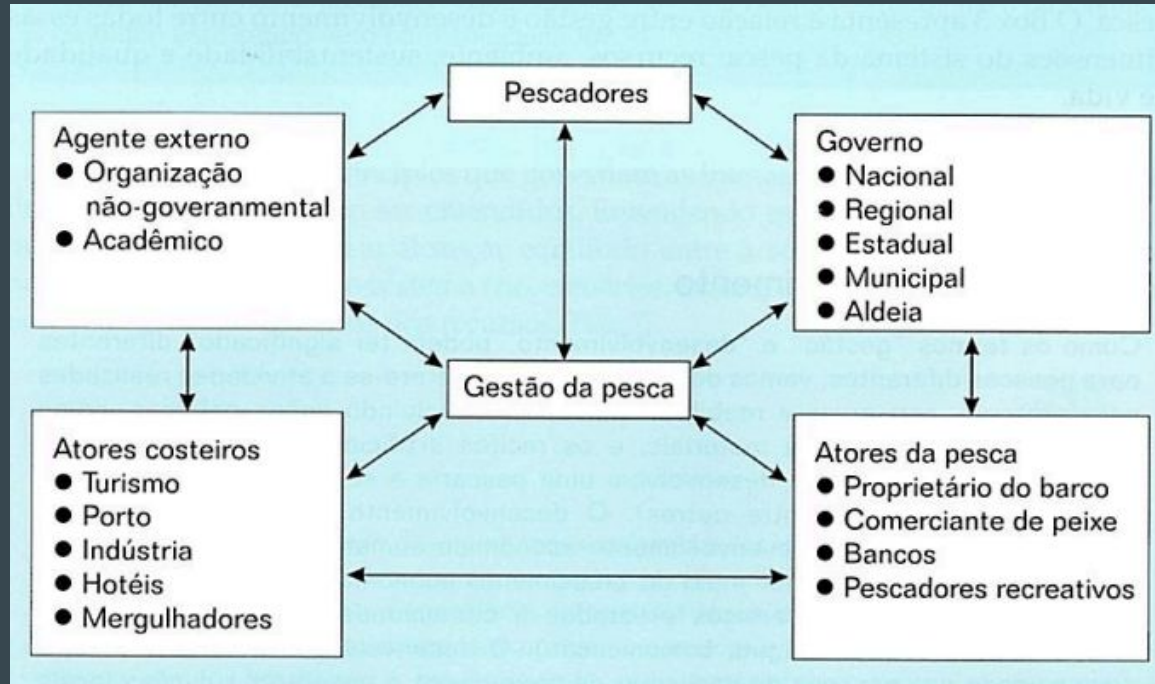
Pescadores

Agente externo
● Organização não-goveranmental
● Acadêmico

Governo
● Nacional
● Regional
● Estadual
● Municipal
● Aldeia

Gestão da pesca

Atores costeiros
● Turismo
● Porto
● Indústria
● Hotéis
● Mergulhadores

Atores da pesca
● Proprietário do barco
● Comerciante de peixe
● Bancos
● Pescadores recreativos